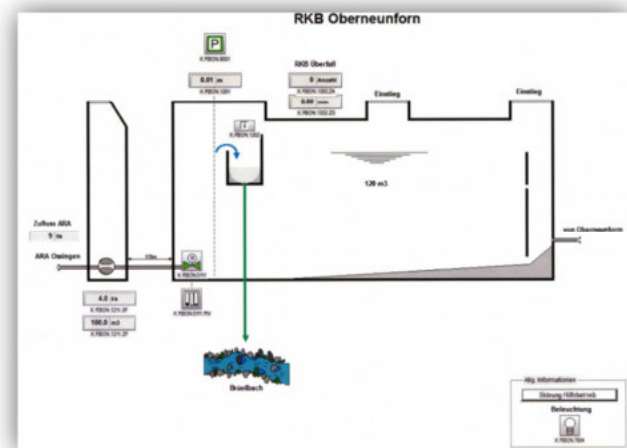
RKB Oberneunforn

P

K.RBON.B001

0.01 m

K.RBON.1201

RKB Überlauf

0 Anzahl

K.RBON.1202.ZA

0.00 min

K.RBON.1202.ZD

Einstieg

Einstieg

120 m3

Zufluss ARA

5 l/s

ARA Ossingen

10l/s

K.RBON.D311

von Oberneunforn

4.0 l/s

K.RBON.1211.ZF

100.0 m3

K.RBON.1211.ZF

K.RBON.D311.RV

Brüelbach

Allg. Informationen

Störung Hilfsbetrieb

Beleuchtung

K.RBON.T604